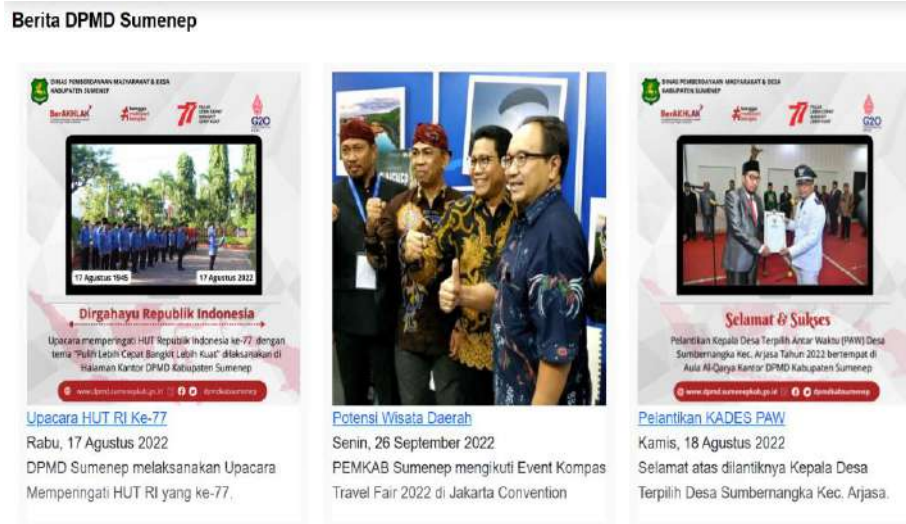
Berita DPMD Sumenep

DINAS PEMBERDAYAAN MASYARAKAT & DESA KABUPATEN SUMENEP

BerAKHLAK

77

G20

17 Agustus 1945

17 Agustus 2022

Dirgahayu Republik Indonesia

Upacara memperingati HUT Republik Indonesia ke-77 dengan tema "Pulih Lebih Cepat Bangkit Lebih Kuat" dilaksanakan di Halaman Kantor DPMD Kabupaten Sumenep

www.dpmd.sumenepkab.go.id dpmdkabsumenep

Upacara HUT RI Ke-77

Rabu, 17 Agustus 2022

DPMD Sumenep melaksanakan Upacara Memperingati HUT RI yang ke-77.

Potensi Wisata Daerah

Senin, 26 September 2022

PEMKAB Sumenep mengikuti Event Kompas Travel Fair 2022 di Jakarta Convention

DINAS PEMBERDAYAAN MASYARAKAT & DESA KABUPATEN SUMENEP

BerAKHLAK

77

G20

Selamat & Sukses

Pelantikan Kepala Desa Terpilih Antar Waktu (PAW) Desa Sumbernangka Kec. Arjasa Tahun 2022 bertempat di Aula Al-Qarya Kantor DPMD Kabupaten Sumenep

www.dpmd.sumenepkab.go.id dpmdkabsumenep

Pelantikan KADES PAW

Kamis, 18 Agustus 2022

Selamat atas dilantiknya Kepala Desa Terpilih Desa Sumbernangka Kec. Arjasa.